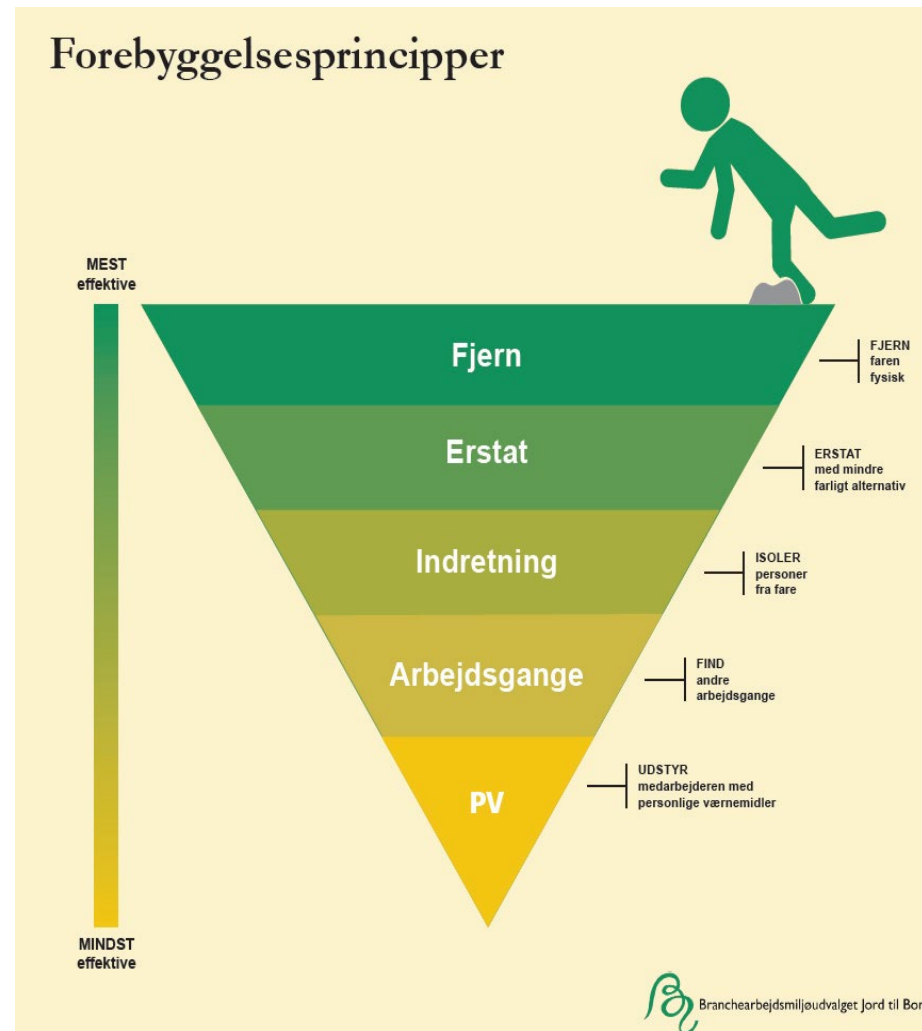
Forebyggelsesprincipper

MEST
effektive

Fjern

FJERN
faren
fysisk

Erstat

ERSTAT
med mindre
farligt alternativ

Indretning

ISOLER
personer
fra fare

Arbejdsgange

FIND
andre
arbejdsgange

PV

UDSTYR
medarbejderen med
personlige værnemidler

MINDST
effektive

Branchearbejdsmiljøudvalget Jord til Bor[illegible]